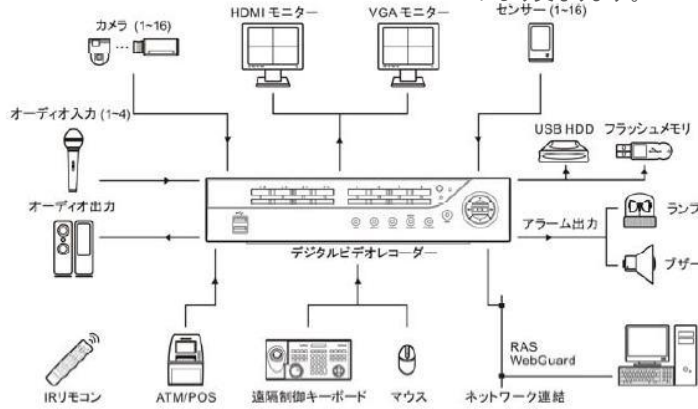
カメラ (1~16)
HDMI モニター
VGA モニター
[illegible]センサー (1~16)
オーディオ入力 (1~4)
USB HDD
フラッシュメモリ
オーディオ出力
アラーム出力
ランプ
ブザー
デジタルビデオレコーダー
RAS
WebGuard
IRリモコン
ATM/POS
遠隔制御キーボード
マウス
ネットワーク連結